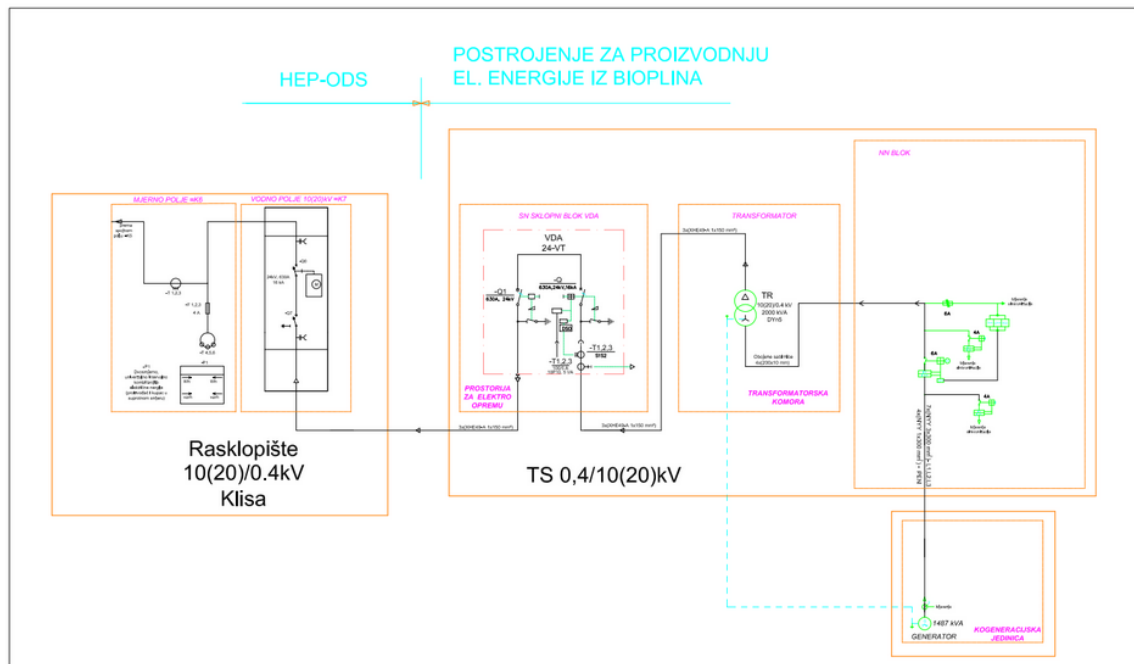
HEP-ODS

POSTROJENJE ZA PROIZVODNJU EL. ENERGIJE IZ BIOPLINA

MJERNO POLJE =K6

VODNO POLJE 10(20)kV =K7

-T 1,2,3

-F 4,5,6

-P1

Rasklopište 10(20)/0.4kV Klisa

SN SKLOPNI BLOK VDA

VDA 24-VT

-Q1

-Q

-T1,2,3

PROSTORIJA ZA ELEKTRO OPREMU

TRANSFORMATOR

TR 10(20)/0,4 kV 2000 kVA DYn5

TRANSFORMATORSKA KOMORA

NN BLOK

TS 0,4/10(20)kV

KOGENERACIJSKA JEDINICA

1487 kVA GENERATOR